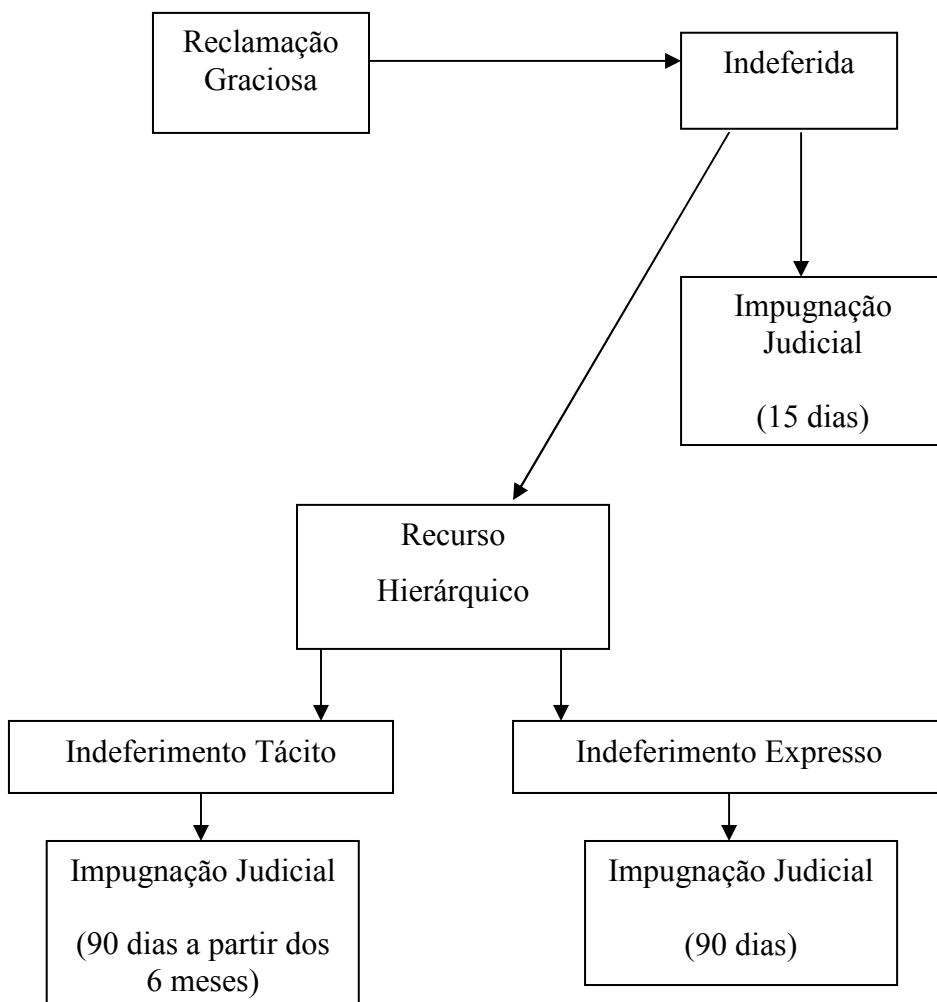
Reclamação Graciosa

Indeferida

Impugnação Judicial

(15 dias)

Recurso

Hierárquico

Indeferimento Tácito

Indeferimento Expresso

Impugnação Judicial

(90 dias a partir dos 6 meses)

Impugnação Judicial

(90 dias)